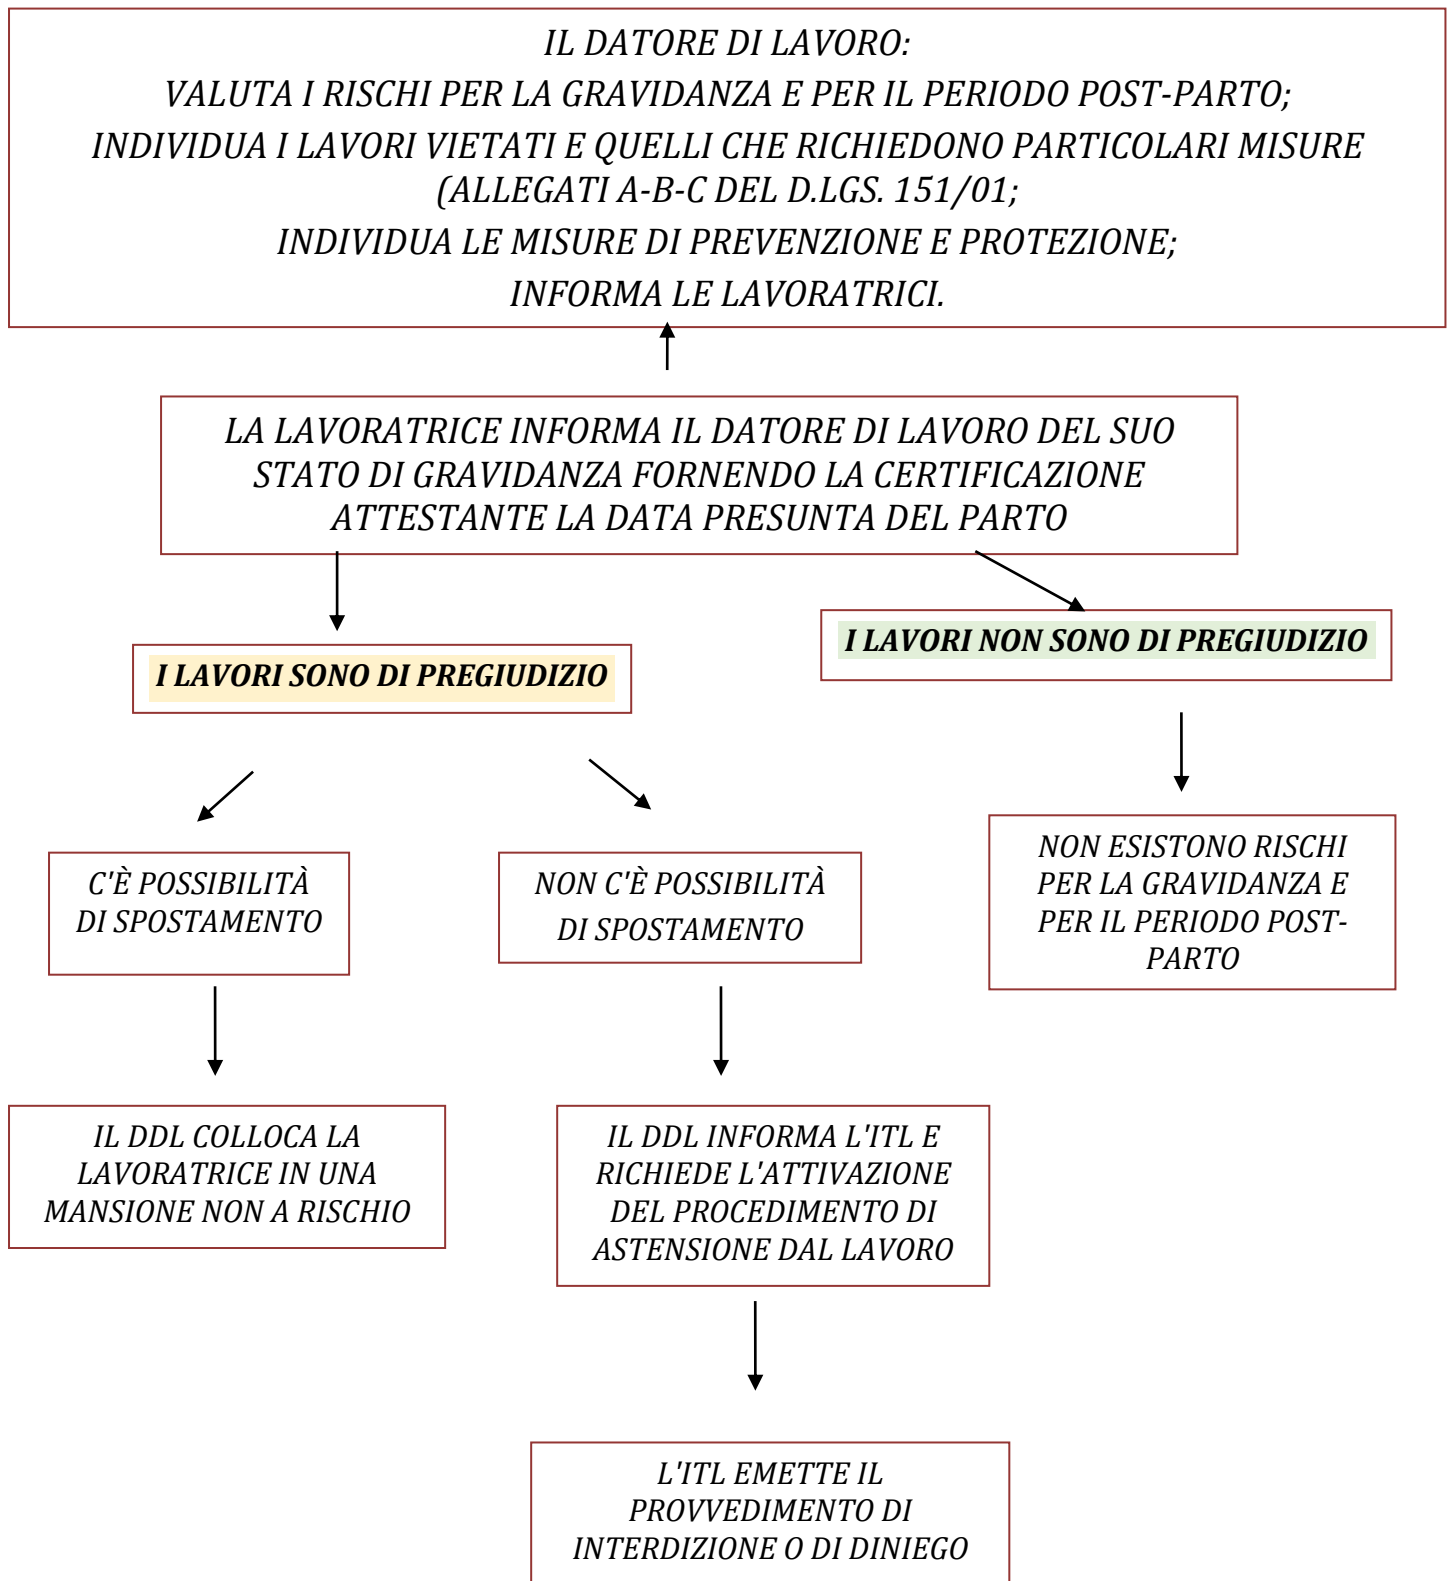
IL DATORE DI LAVORO:
VALUTA I RISCHI PER LA GRAVIDANZA E PER IL PERIODO POST-PARTO;
INDIVIDUA I LAVORI VIETATI E QUELLI CHE RICHIEDONO PARTICOLARI MISURE (ALLEGATI A-B-C DEL D.LGS. 151/01;
INDIVIDUA LE MISURE DI PREVENZIONE E PROTEZIONE;
INFORMA LE LAVORATRICI.

LA LAVORATRICE INFORMA IL DATORE DI LAVORO DEL SUO STATO DI GRAVIDANZA FORNENDO LA CERTIFICAZIONE ATTESTANTE LA DATA PRESUNTA DEL PARTO

I LAVORI SONO DI PREGIUDIZIO

I LAVORI NON SONO DI PREGIUDIZIO

C'È POSSIBILITÀ DI SPOSTAMENTO

NON C'È POSSIBILITÀ DI SPOSTAMENTO

NON ESISTONO RISCHI PER LA GRAVIDANZA E PER IL PERIODO POST-PARTO

IL DDL COLLOCA LA LAVORATRICE IN UNA MANSIONE NON A RISCHIO

IL DDL INFORMA L'ITL E RICHIEDE L'ATTIVAZIONE DEL PROCEDIMENTO DI ASTENSIONE DAL LAVORO

L'ITL EMETTE IL PROVVEDIMENTO DI INTERDIZIONE O DI DINIEGO